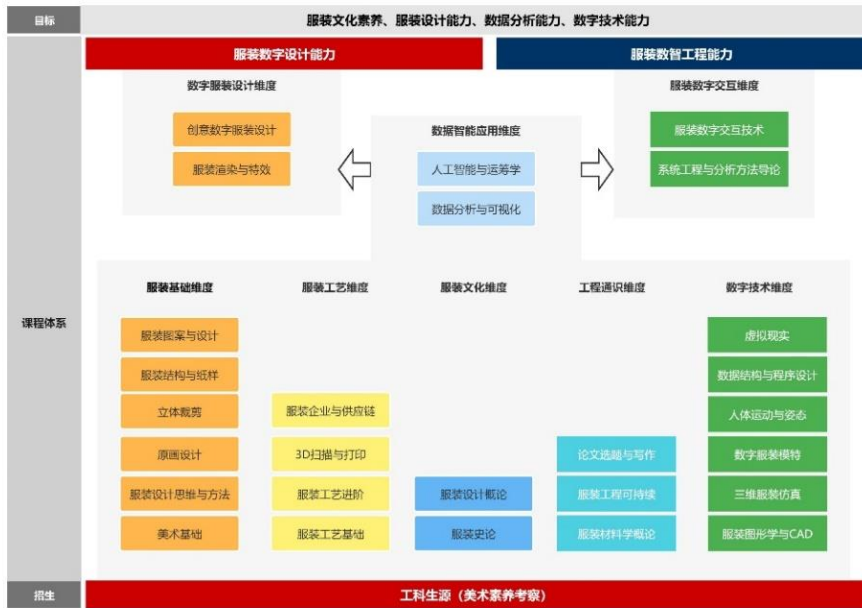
目标

服装文化素养、服装设计能力、数据分析能力、数字技术能力

服装数字设计能力

服装数智工程能力

数字服装设计维度

创意数字服装设计

服装渲染与特效

数据智能应用维度

人工智能与运筹学

数据分析与可视化

服装数字交互维度

服装数字交互技术

系统工程与分析方法导论

课程体系

服装基础维度

服装图案与设计

服装结构与纸样

立体裁剪

原画设计

服装设计思维与方法

美术基础

服装工艺维度

服装企业与供应链

3D扫描与打印

服装工艺进阶

服装工艺基础

服装文化维度

服装设计概论

服装史论

工程通识维度

论文选题与写作

服装工程可持续

服装材料学概论

数字技术维度

虚拟现实

数据结构与程序设计

人体运动与姿态

数字服装模特

三维服装仿真

服装图形学与CAD

招生

工科生源（美术素养考察）